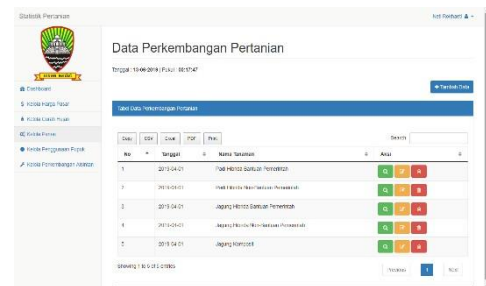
Statistik Pertanian

Adi Reiharti

Dashboard

Kelola Harga Pasar

Kelola Curah Hujan

Kelola Panen

Kelola Penggunaan Pupuk

Kelola Perkembangan Pertanian

Data Perkembangan Pertanian

Tanggal : 13-06-2019 | Pukul : 08:57:47

+ Tambah Data

Tabel Data Perkembangan Pertanian

Copy CSV Excel PDF Print

Search:

| No | Tanggal | Nama Tanaman | Aksi |
|---|---|---|---|
| 1 | 2015-04-01 | Padi Hibrida Bantuan Pemerintah | |
| 2 | 2015-04-01 | Padi Hibrida Non Bantuan Pemerintah | |
| 3 | 2015-04-01 | Jagung Hibrida Bantuan Pemerintah | |
| 4 | 2015-04-01 | Jagung Hibrida Non Bantuan Pemerintah | |
| 5 | 2015-04-01 | Jagung Komposit | |

Showing 1 to 5 of 5 entries

Previous 1 Next